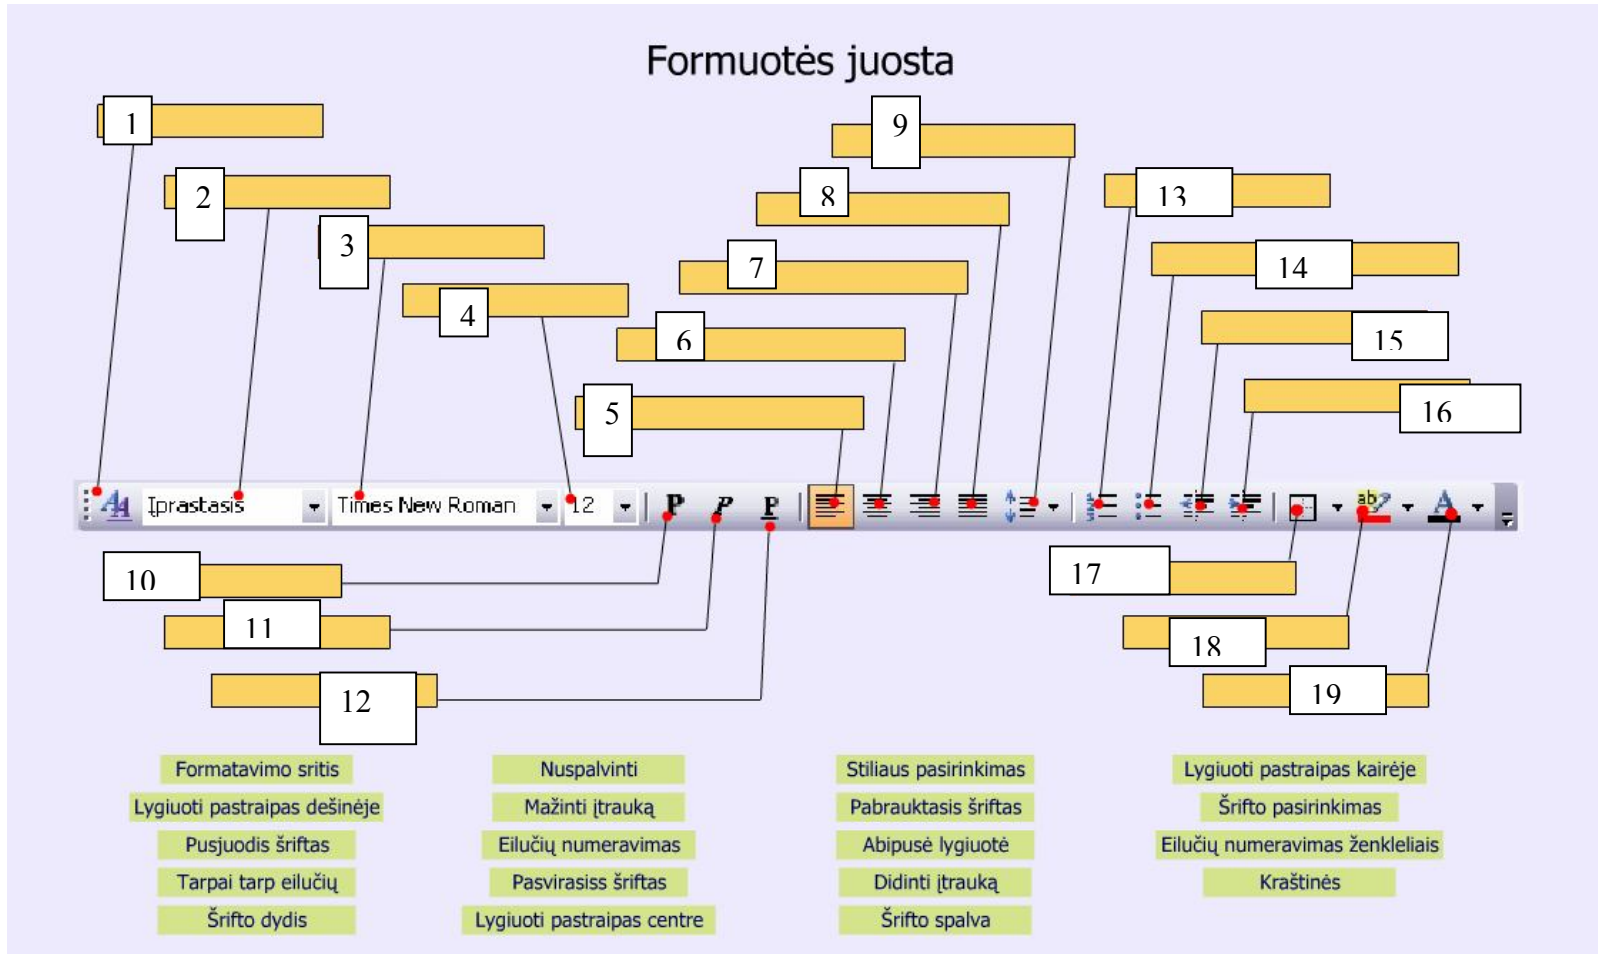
Formuotės juosta

1
2
3
4
5
6
7
8
9
13
14
15
16

Įprastasis
Times New Roman
12
P
P
P

10
11
12
17
18
19

Formatavimo sritis
Lygiuoti pastraipas dešinėje
Pusjuodis šriftas
Tarpai tarp eilučių
Šrifto dydis

Nuspalvinti
Mažinti įtrauką
Eilučių numeravimas
Pasvirasiss šriftas
Lygiuoti pastraipas centre

Stiliaus pasirinkimas
Pabrauktasis šriftas
Abipusė lygiuotė
Didinti įtrauką
Šrifto spalva

Lygiuoti pastraipas kairėje
Šrifto pasirinkimas
Eilučių numeravimas ženkleliais
Kraštinės